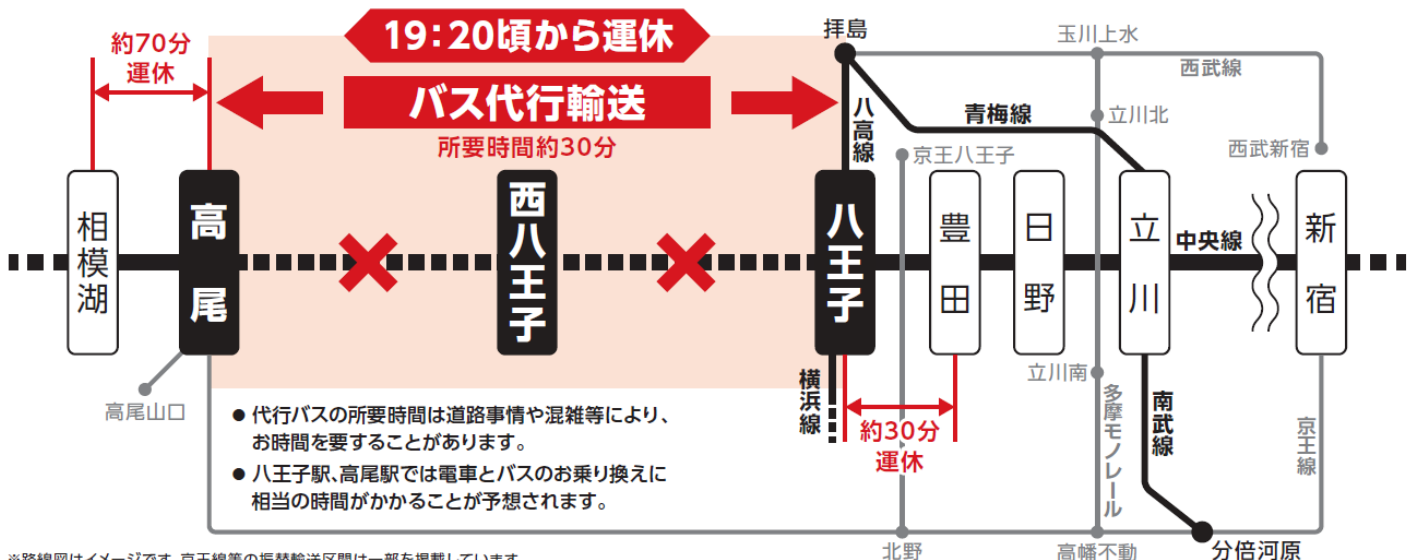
19：20頃から運休

約70分
運休

バス代行輸送
所要時間約30分

拝島
玉川上水
西武線
八高線
青梅線
立川北
京王八王子
西武新宿

相模湖
高尾
西八王子
八王子
豊田
日野
立川
中央線
新宿

高尾山口
横浜線
立川南
多摩モノレール
南武線
京王線

約30分
運休

● 代行バスの所要時間は道路事情や混雑等により、お時間を要することがあります。
● 八王子駅、高尾駅では電車とバスのお乗り換えに相当の時間がかかることが予想されます。

北野
高幡不動
分倍河原

※路線図はイメージです。京王線等の振替輸送区間は一部を掲載しています。